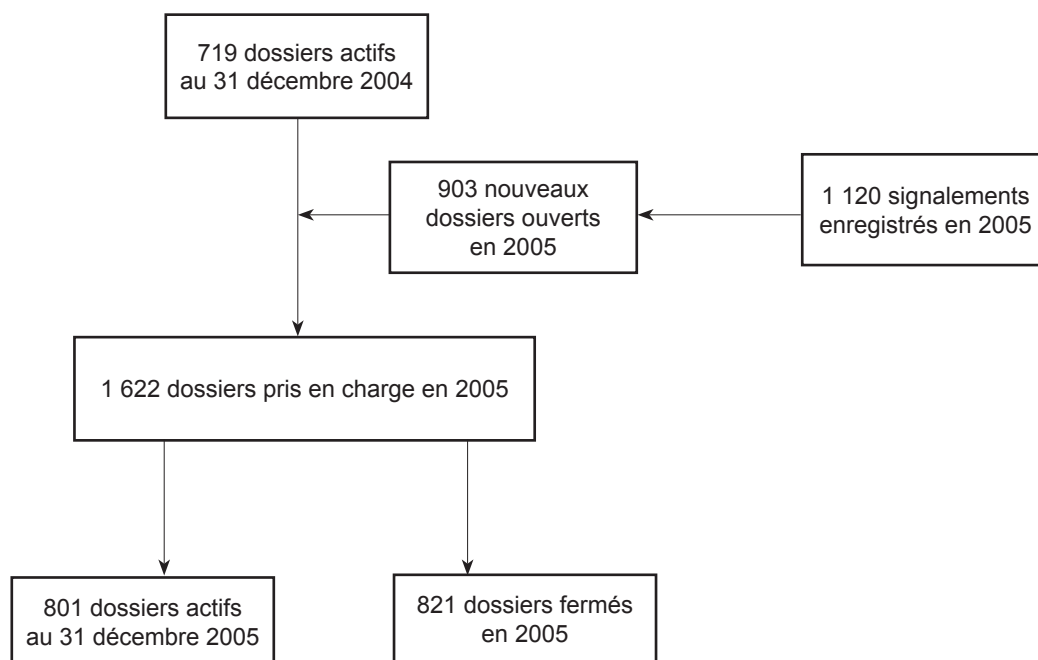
719 dossiers actifs au 31 décembre 2004

903 nouveaux dossiers ouverts en 2005

1 120 signalements enregistrés en 2005

1 622 dossiers pris en charge en 2005

801 dossiers actifs au 31 décembre 2005

821 dossiers fermés en 2005